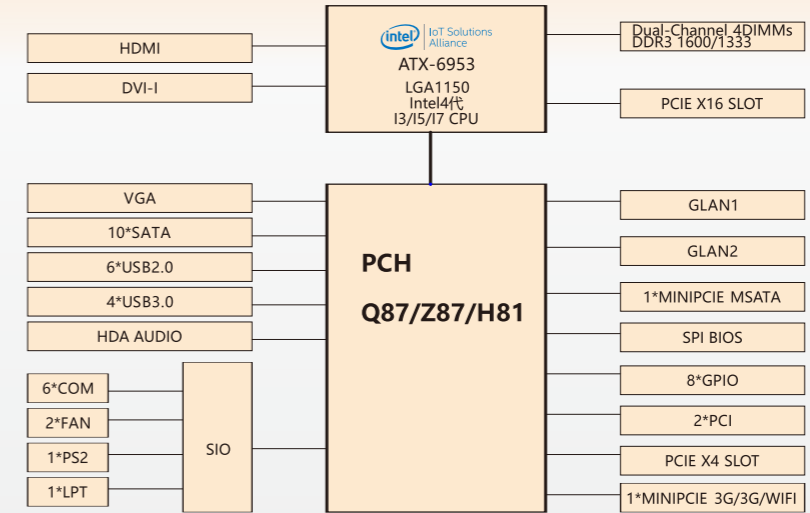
HDMI

DVI-I

intel IoT Solutions Alliance

ATX-6953

LGA1150

Intel4代

I3/I5/I7 CPU

Dual-Channel 4DIMMs DDR3 1600/1333

PCIE X16 SLOT

VGA

10*SATA

6*USB2.0

4*USB3.0

HDA AUDIO

PCH

Q87/Z87/H81

GLAN1

GLAN2

1*MINIPCIE MSATA

SPI BIOS

8*GPIO

2*PCI

PCIE X4 SLOT

1*MINIPCIE 3G/3G/WIFI

6*COM

2*FAN

1*PS2

1*LPT

SIO